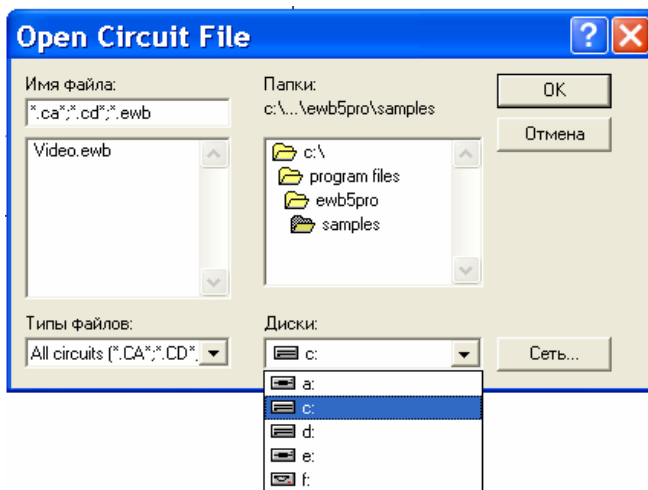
Open Circuit File

Имя файла:
*.ca*;*.cd*;*.ewb

Video.ewb

Папки:
c:\...\ewb5pro\samples

c:\
program files
ewb5pro
samples

OK
Отмена

Типы файлов:
All circuits (*.CA*;*.CD*;

Диски:
c:

Сеть...

a:
c:
d:
e:
f: